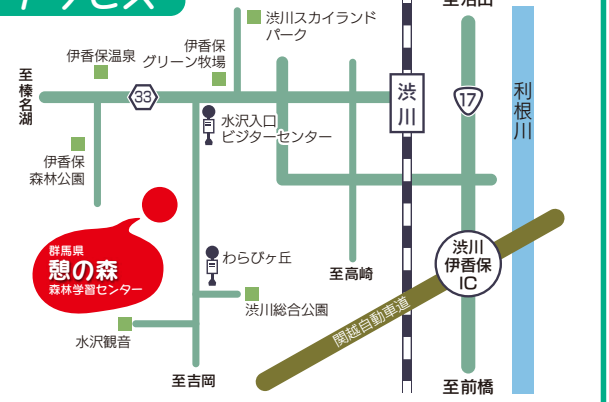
アクセス

渋川スカイランドパーク

至沼田

伊香保温泉

伊香保グリーン牧場

至榛名湖

33

渋川

17

利根川

水沢入口ビジターセンター

伊香保森林公園

群馬県
憩の森
森林学習センター

わらびヶ丘

渋川伊香保IC

至高崎

渋川総合公園

関越自動車道

水沢観音

至吉岡

至前橋